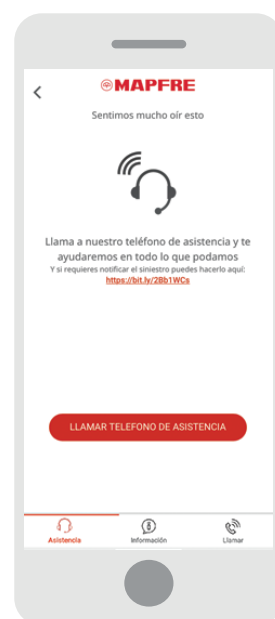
<

MAPFRE

Sentimos mucho oír esto

Llama a nuestro teléfono de asistencia y te ayudaremos en todo lo que podamos
Y si requieres notificar el siniestro puedes hacerlo aquí:
https://bit.ly/2Bb1WCs

LLAMAR TELEFONO DE ASISTENCIA

Asistencia
Información
Llamar